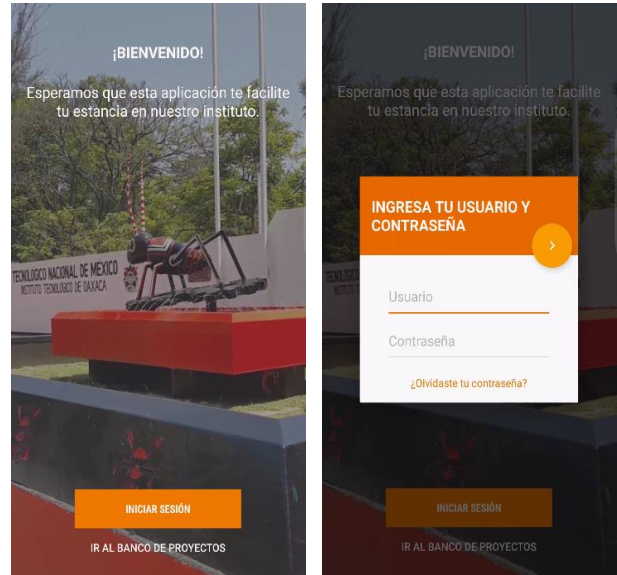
¡BIENVENIDO!

Esperamos que esta aplicación te facilite tu estancia en nuestro instituto.

TECNOLÓGICO NACIONAL DE MÉXICO
INSTITUTO TECNOLÓGICO DE OAXACA

INICIAR SESIÓN

IR AL BANCO DE PROYECTOS

¡BIENVENIDO!

Esperamos que esta aplicación te facilite tu estancia en nuestro instituto.

INGRESA TU USUARIO Y CONTRASEÑA

Usuario

Contraseña

¿Olvidaste tu contraseña?

INICIAR SESIÓN

IR AL BANCO DE PROYECTOS